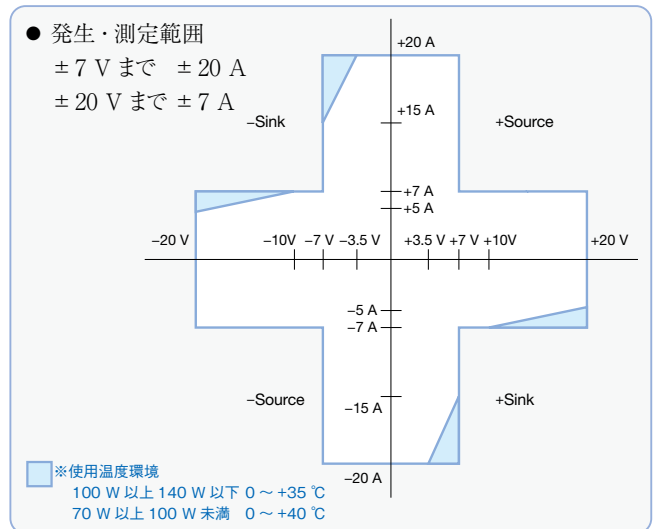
● 発生・測定範囲
±7 V まで ±20 A
±20 V まで ±7 A

+20 A
+15 A
–Sink
+Source
+7 A
+5 A
–20 V
–10V
–7 V
–3.5 V
+3.5 V
+7 V
+10V
+20 V
–5 A
–7 A
–Source
+Sink
–15 A
–20 A

※使用温度環境
100 W 以上 140 W 以下 0 ～ +35 ℃
70 W 以上 100 W 未満 0 ～ +40 ℃